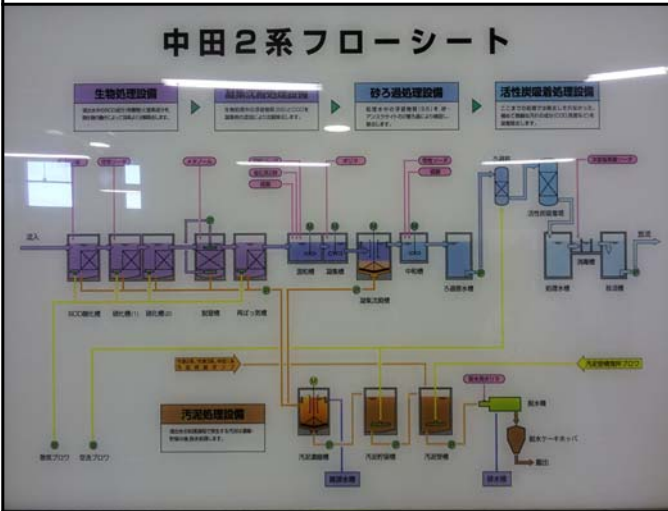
中田2系フローシート

生物処理設備

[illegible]

砂ろ過処理設備

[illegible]

活性炭吸着処理設備

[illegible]

流入

BOD酸化槽　硝化槽(1)　硝化槽(2)　脱窒槽　再ばっ気槽

混和槽　凝集槽

凝集沈殿槽

中和槽

ろ過原水槽

処理水槽

消毒槽

放流槽

放流

汚泥処理設備

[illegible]

汚泥濃縮槽　汚泥貯留槽　汚泥貯留槽

脱水機

脱水ケーキホッパ

搬出

散気ブロワ　空気ブロワ

汚泥管理施設ブロワ